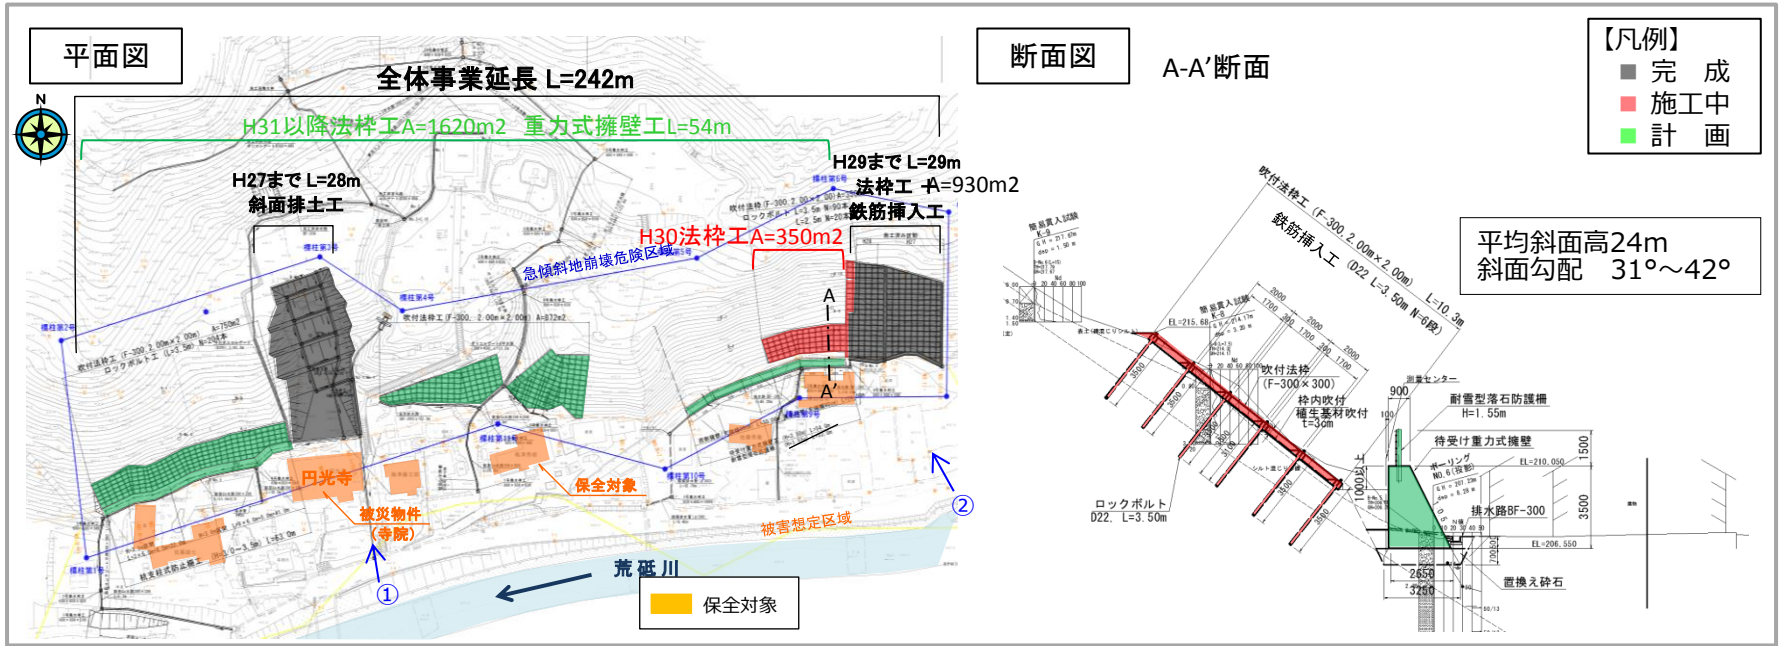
平面図

全体事業延長 L=242m

N

H31以降法枠工A=1620m2　重力式擁壁工L=54m

H27まで L=28m
斜面排土工

H29まで L=29m
法枠工 A=930m2
鉄筋挿入工

H30法枠工A=350m2

急傾斜地崩壊危険区域

A

A'

円光寺

保全対象

被災物件
(寺院)

被害想定区域

荒砥川

①

②

保全対象

断面図

A-A'断面

【凡例】
完　成
施工中
計　画

平均斜面高24m
斜面勾配　31°～42°

吹付法枠工（F-300 2.00m×2.00m）L=10.3m

鉄筋挿入工（D22 L=3.50m N=6段）

吹付法枠
（F-300×300）
枠内吹付
植生基材吹付
t=3cm

耐雪型落石防護柵
H=1.55m

待受け重力式擁壁

排水路BF-300

置換え砕石

ロックボルト
D22, L=3.50m

2650
3250